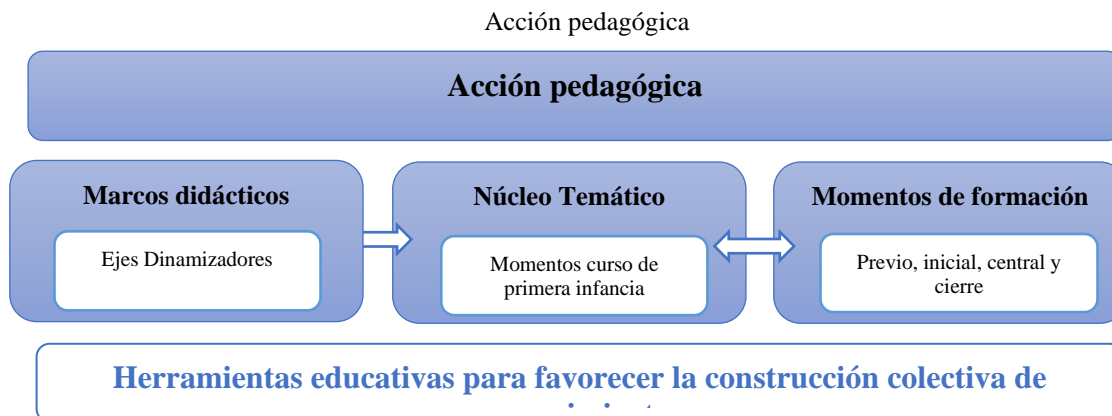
Acción pedagógica

Acción pedagógica

Marcos didácticos

Ejes Dinamizadores

Núcleo Temático

Momentos curso de primera infancia

Momentos de formación

Previo, inicial, central y cierre

Herramientas educativas para favorecer la construcción colectiva de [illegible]